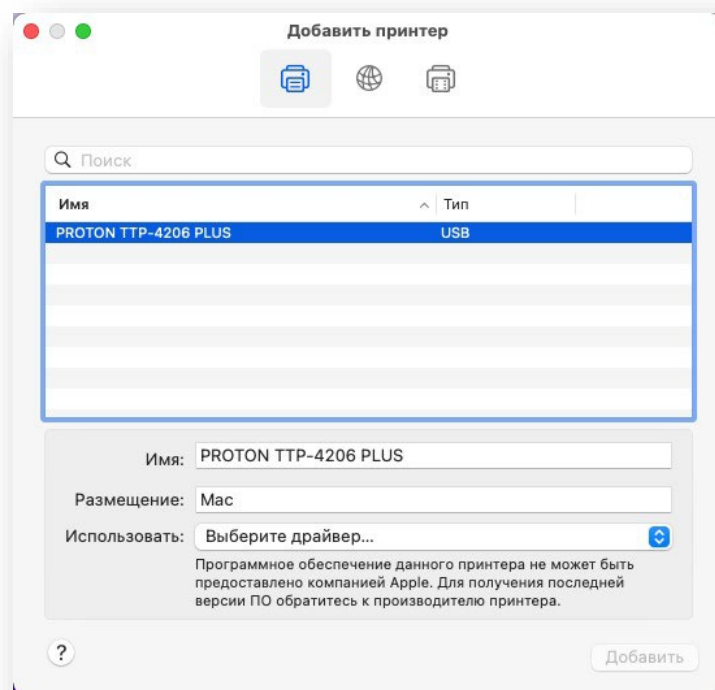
Добавить принтер

Поиск

| Имя | Тип |
|---|---|
| PROTON TTP-4206 PLUS | USB |

Имя: PROTON TTP-4206 PLUS

Размещение: Mac

Использовать: Выберите драйвер...

Программное обеспечение данного принтера не может быть предоставлено компанией Apple. Для получения последней версии ПО обратитесь к производителю принтера.

?

Добавить